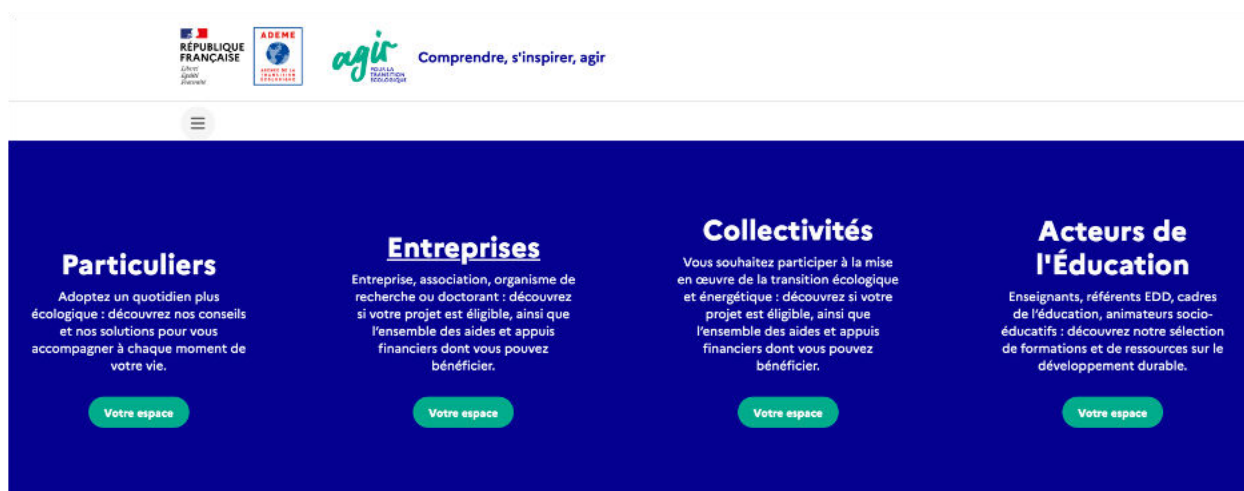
RÉPUBLIQUE FRANÇAISE
Liberté
Égalité
Fraternité

ADEME
AGENCE DE LA TRANSITION ÉCOLOGIQUE

agir
POUR LA TRANSITION ÉCOLOGIQUE

Comprendre, s'inspirer, agir

Particuliers

Adoptez un quotidien plus écologique : découvrez nos conseils et nos solutions pour vous accompagner à chaque moment de votre vie.

Votre espace

Entreprises

Entreprise, association, organisme de recherche ou doctorant : découvrez si votre projet est éligible, ainsi que l'ensemble des aides et appuis financiers dont vous pouvez bénéficier.

Votre espace

Collectivités

Vous souhaitez participer à la mise en œuvre de la transition écologique et énergétique : découvrez si votre projet est éligible, ainsi que l'ensemble des aides et appuis financiers dont vous pouvez bénéficier.

Votre espace

Acteurs de l'Éducation

Enseignants, référents EDD, cadres de l'éducation, animateurs socio-éducatifs : découvrez notre sélection de formations et de ressources sur le développement durable.

Votre espace